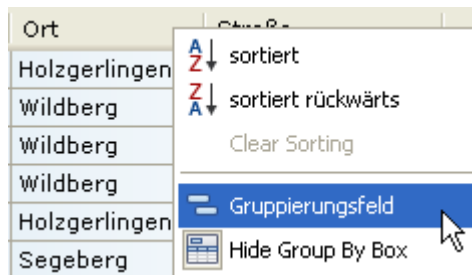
| Ort | Straße |
|---|---|
| Holzgerlingen | |
| Wildberg | |
| Wildberg | |
| Wildberg | |
| Holzgerlingen | |
| Segeberg | |

A Z sortiert
Z A sortiert rückwärts
Clear Sorting
Gruppierungsfeld
Hide Group By Box